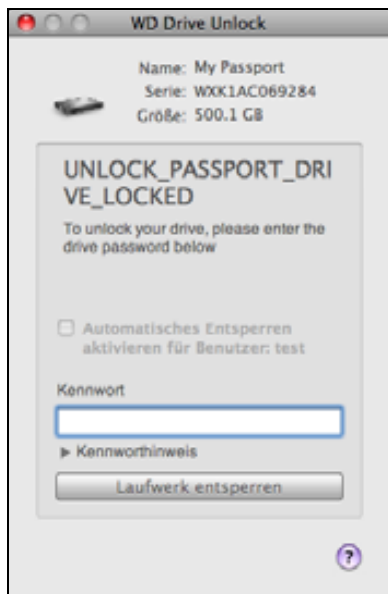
WD Drive Unlock

Name: My Passport
Serie: WXK1AC069284
Größe: 500.1 GB

UNLOCK_PASSPORT_DRIVE_LOCKED

To unlock your drive, please enter the drive password below

Automatisches Entsperren aktivieren für Benutzer: test

Kennwort

▶ Kennworthinweis

Laufwerk entsperren

?